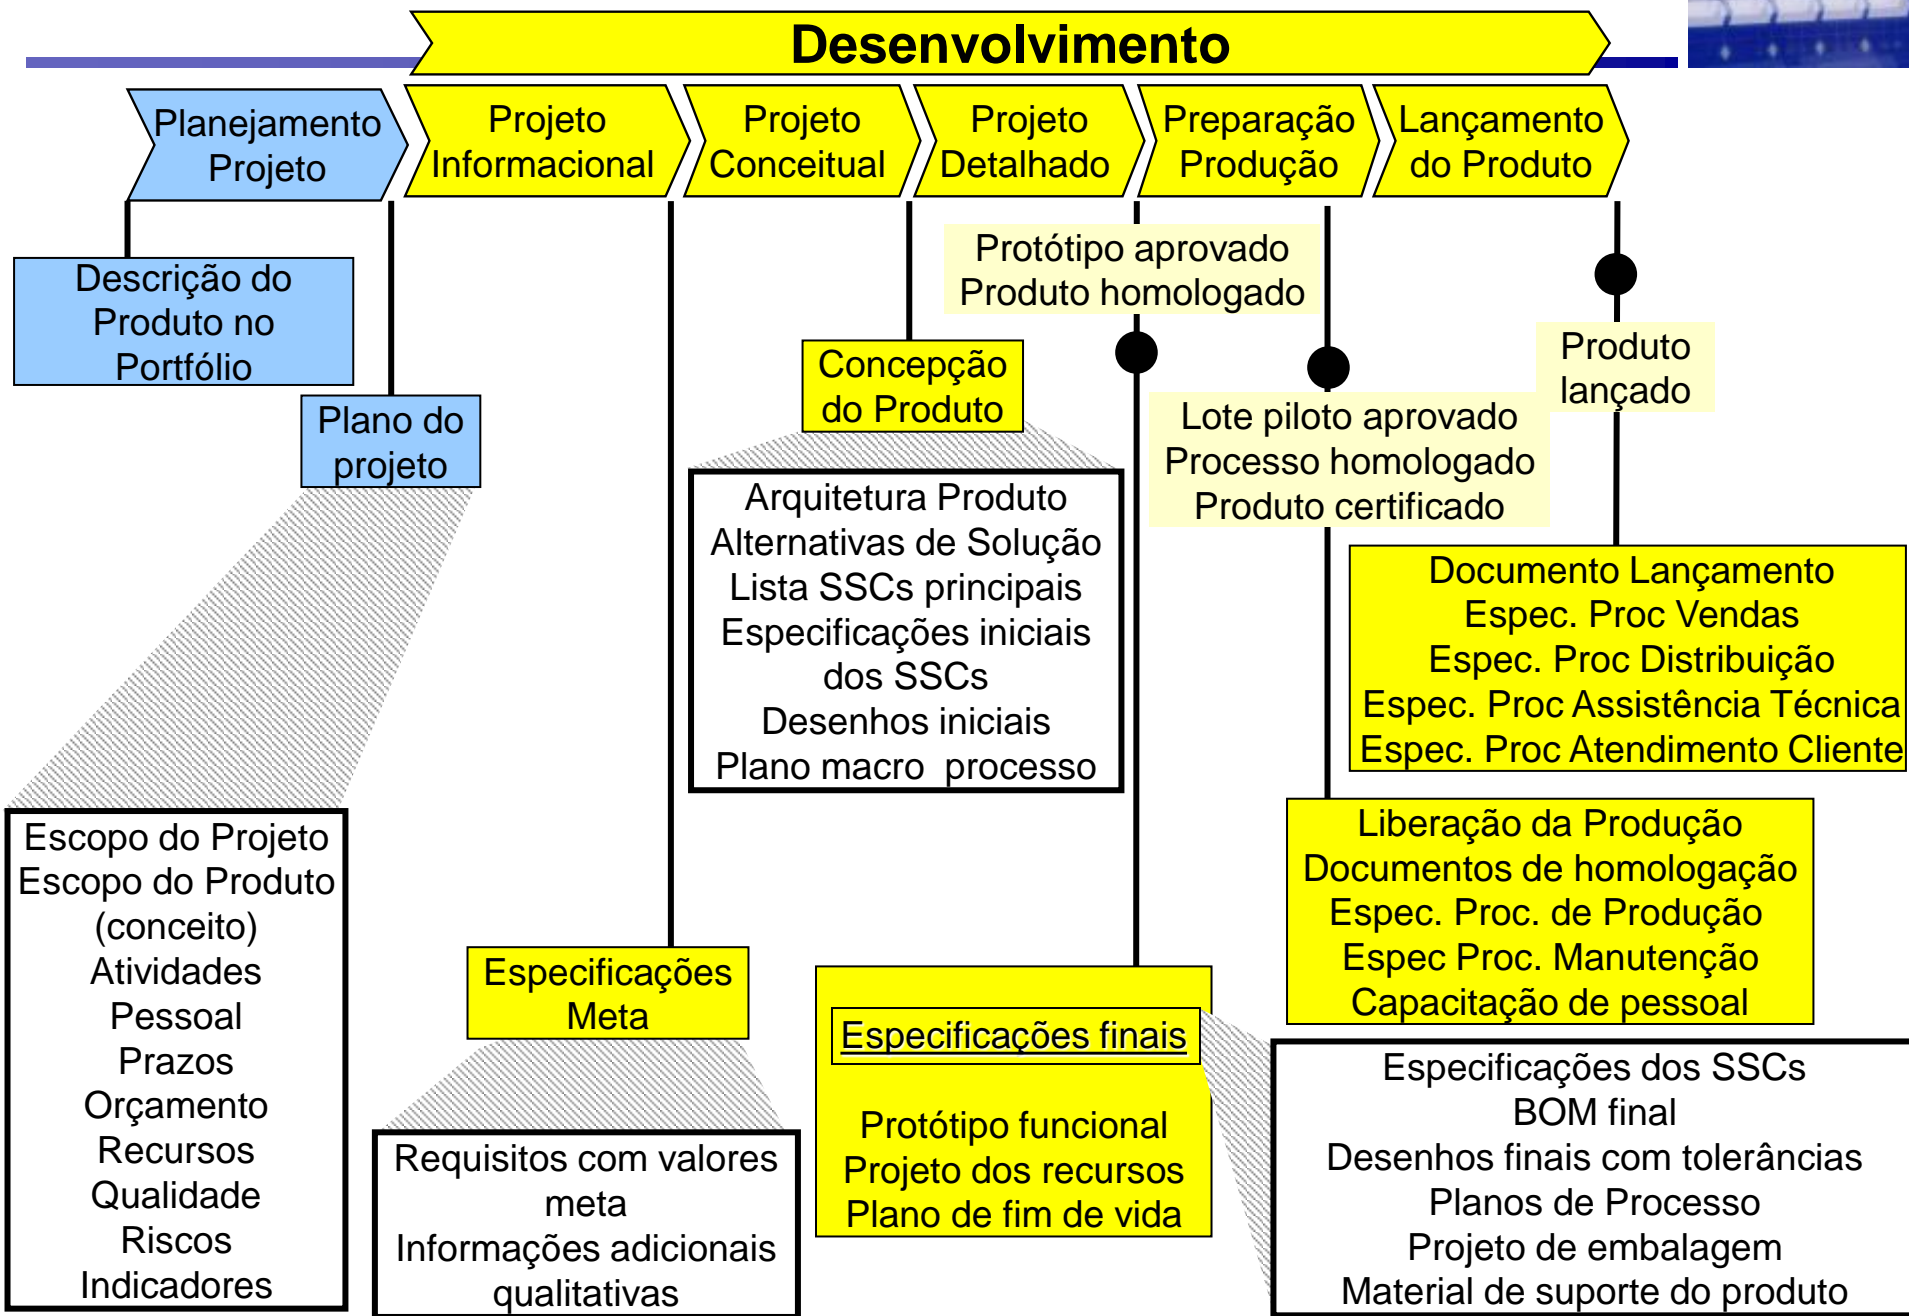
Desenvolvimento

Planejamento Projeto

Projeto Informacional

Projeto Conceitual

Projeto Detalhado

Preparação Produção

Lançamento do Produto

Descrição do Produto no Portfólio

Plano do projeto

Escopo do Projeto
Escopo do Produto (conceito)
Atividades
Pessoal
Prazos
Orçamento
Recursos
Qualidade
Riscos
Indicadores

Especificações Meta

Requisitos com valores meta
Informações adicionais qualitativas

Concepção do Produto

Arquitetura Produto
Alternativas de Solução
Lista SSCs principais
Especificações iniciais dos SSCs
Desenhos iniciais
Plano macro processo

Protótipo aprovado
Produto homologado

Especificações finais

Protótipo funcional
Projeto dos recursos
Plano de fim de vida

Lote piloto aprovado
Processo homologado
Produto certificado

Produto lançado

Documento Lançamento
Espec. Proc Vendas
Espec. Proc Distribuição
Espec. Proc Assistência Técnica
Espec. Proc Atendimento Cliente

Liberação da Produção
Documentos de homologação
Espec. Proc. de Produção
Espec Proc. Manutenção
Capacitação de pessoal

Especificações dos SSCs
BOM final
Desenhos finais com tolerâncias
Planos de Processo
Projeto de embalagem
Material de suporte do produto